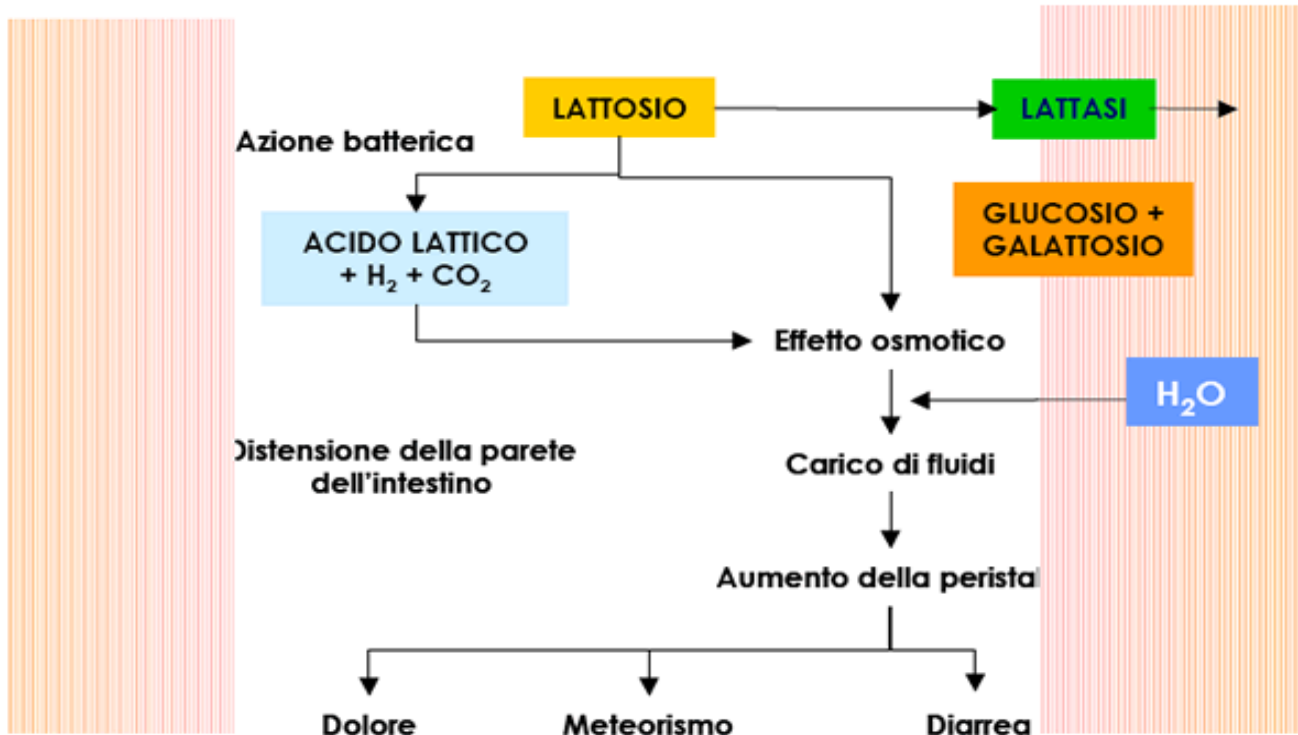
LATTOSIO

LATTASI

Azione batterica

ACIDO LATTICO + $H_2$ + $CO_2$

GLUCOSIO + GALATTOSIO

Effetto osmotico

$H_2O$

Distensione della parete dell'intestino

Carico di fluidi

Aumento della peristal

Dolore

Meteorismo

Diarrea